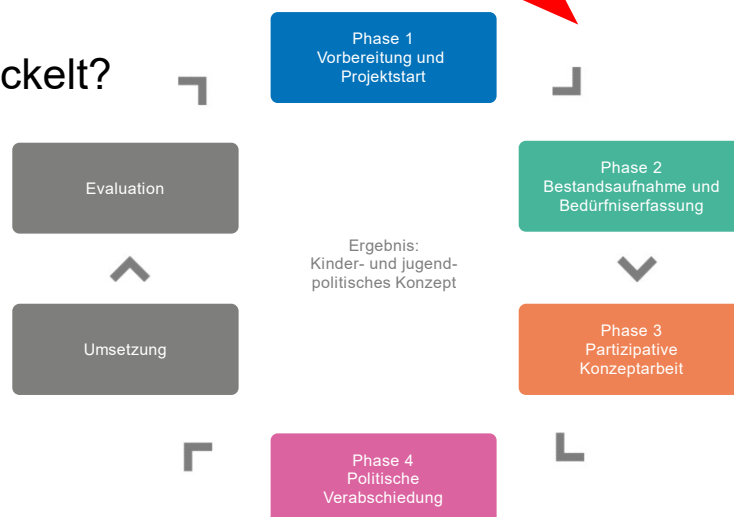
ckelt?

Phase 1
Vorbereitung und Projektstart

Phase 2
Bestandsaufnahme und Bedürfniserfassung

Phase 3
Partizipative Konzeptarbeit

Phase 4
Politische Verabschiedung

Umsetzung

Evaluation

Ergebnis:
Kinder- und jugendpolitisches Konzept